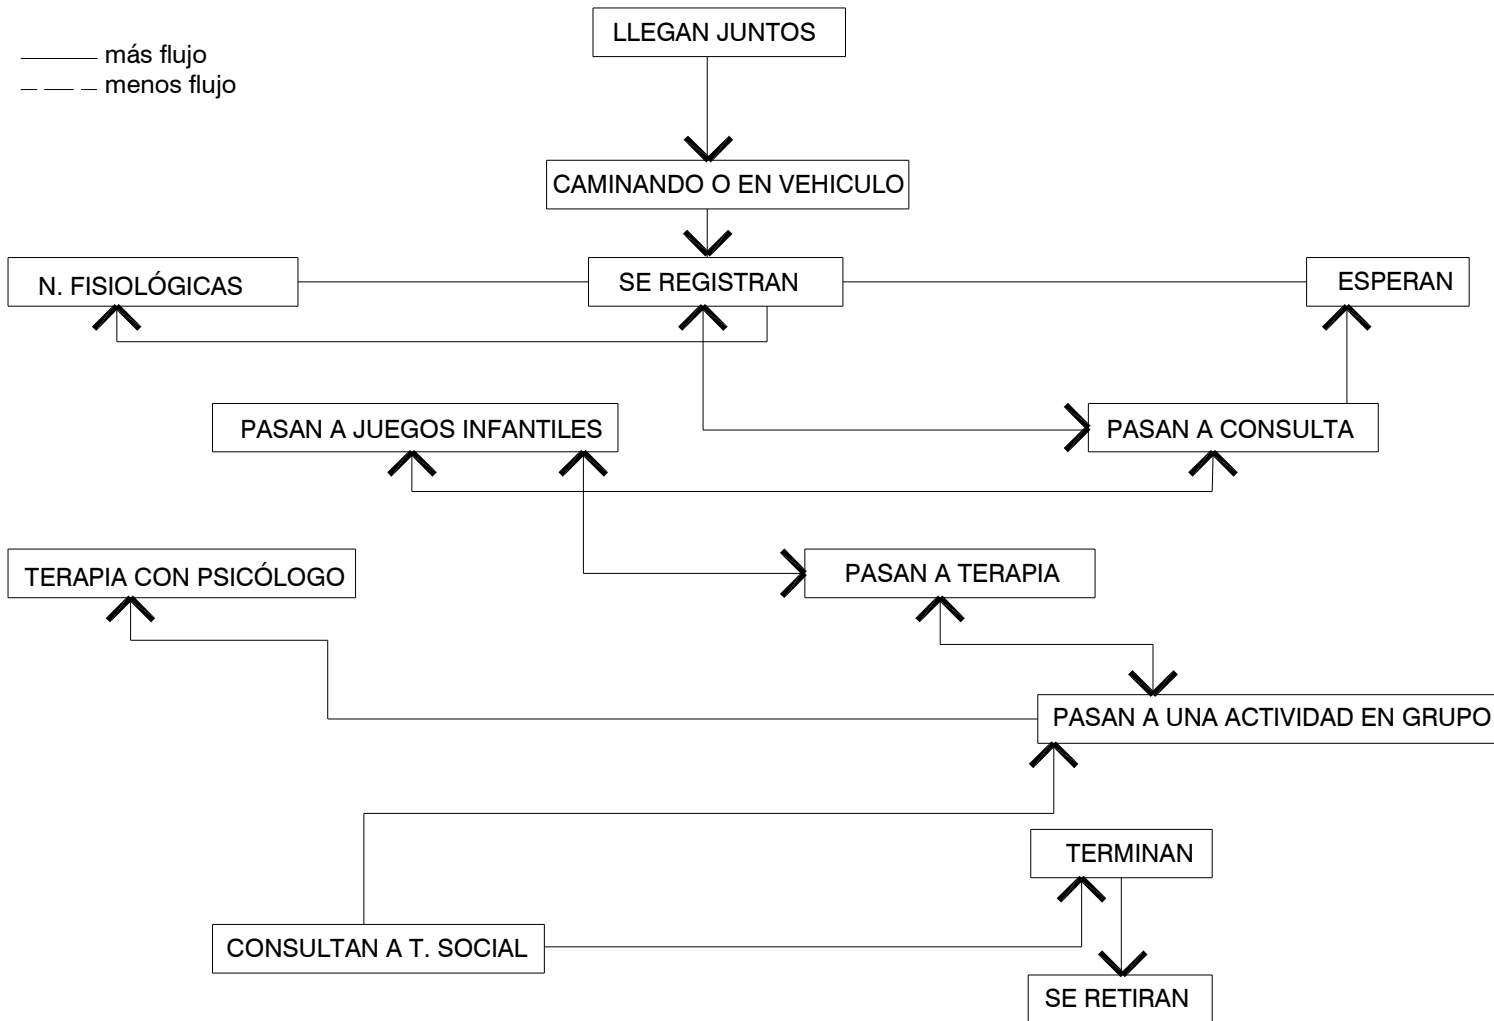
más flujo
menos flujo

LLEGAN JUNTOS

CAMINANDO O EN VEHICULO

N. FISIOLÓGICAS

SE REGISTRAN

ESPERAN

PASAN A JUEGOS INFANTILES

PASAN A CONSULTA

TERAPIA CON PSICÓLOGO

PASAN A TERAPIA

PASAN A UNA ACTIVIDAD EN GRUPO

TERMINAN

CONSULTAN A T. SOCIAL

SE RETIRAN